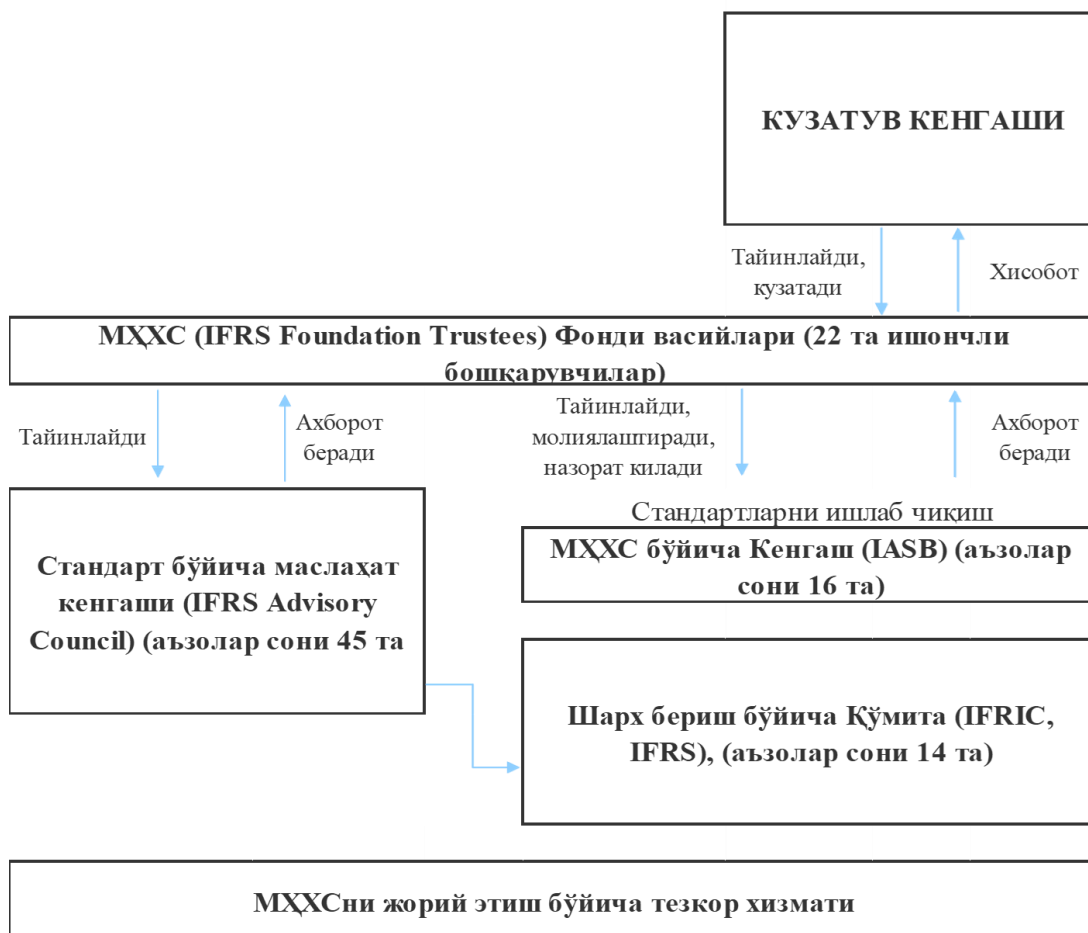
КУЗАТУВ КЕНГАШИ

Тайинлайди, кузатади

Хисобот

МҲХС (IFRS Foundation Trustees) Фонди васийлари (22 та ишончли бошқарувчилар)

Тайинлайди

Ахборот беради

Тайинлайди, молиялаштиради, назорат килади

Ахборот беради

Стандартларни ишлаб чиқиш

Стандарт бўйича маслаҳат кенгаши (IFRS Advisory Council) (аъзолар сони 45 та

МҲХС бўйича Кенгаш (IASB) (аъзолар сони 16 та)

Шарх бериш бўйича Қўмита (IFRIC, IFRS), (аъзолар сони 14 та)

МҲХСни жорий этиш бўйича тезкор хизмати